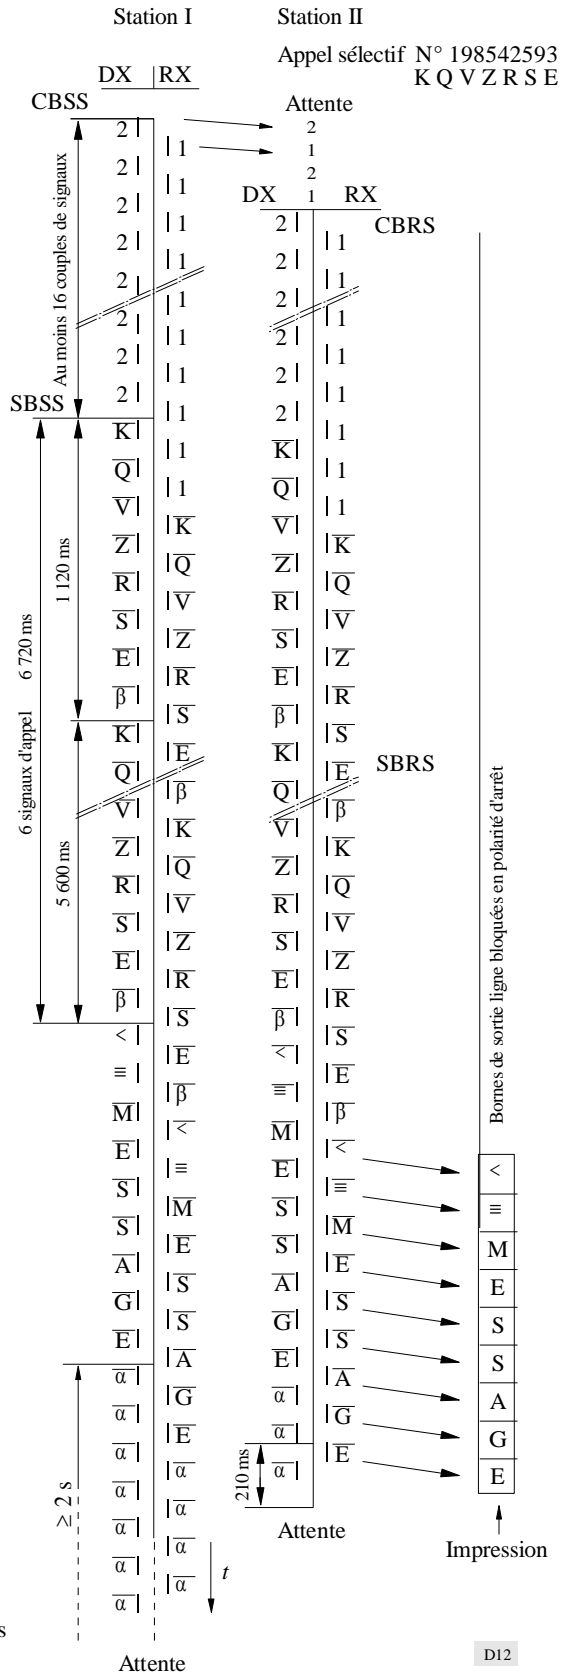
Station I

Station II

Appel sélectif N° 198542593
K Q V Z R S E

DX RX

CBSS

Attente

2
1
2
1

Au moins 16 couples de signaux

2 1
2 1
2 1
2 1
2 1
2 1
2 1
2 1

DX RX

CBRS

2 1
2 1
2 1
2 1
2 1
2 1

SBSS

6 720 ms

1 120 ms

6 signaux d'appel

5 600 ms

K 1
Q 1
V K
Z Q
R V
S Z
E R
β S
K E
Q β
V K
Z Q
R V
S Z
E R
β S
< E
≡ β
M <
E ≡
S M
S E
A S
G S
E A
α G
α E
α α
α α
α α
α α
α

K 1
Q 1
V 1
Z K
R Q
S V
E Z
β R
K S
Q E
V β
Z K
R Q
S V
E Z
β R
< S
≡ E
M β
E <
S ≡
S M
A E
G S
E S
α A
α G
α E

SBRS

Bornes de sortie ligne bloquées en polarité d'arrêt

<
≡
M
E
S
S
A
G
E

210 ms

≥ 2 s

Attente

Impression

t

Attente

D12